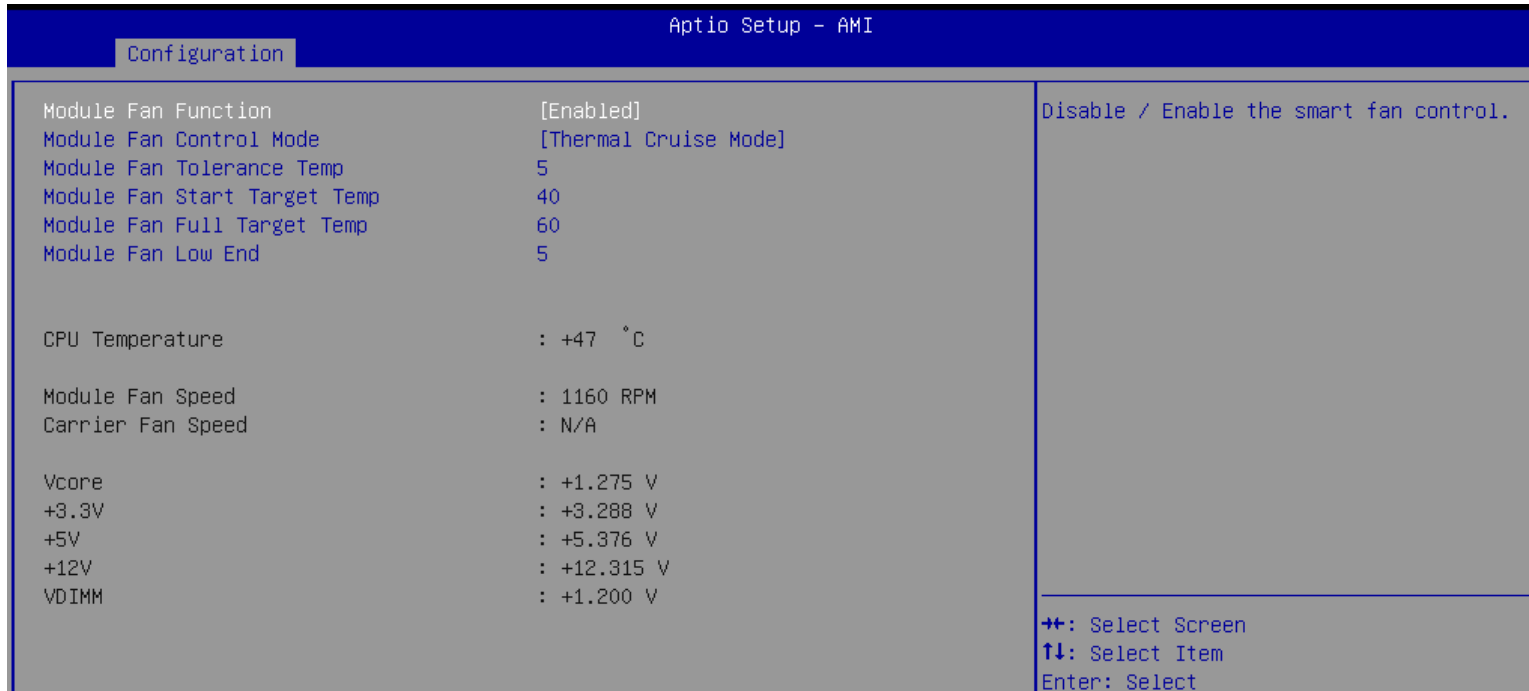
Aptio Setup – AMI
Configuration

| | |
|---|---|
| Module Fan Function | [Enabled] |
| Module Fan Control Mode | [Thermal Cruise Mode] |
| Module Fan Tolerance Temp | 5 |
| Module Fan Start Target Temp | 40 |
| Module Fan Full Target Temp | 60 |
| Module Fan Low End | 5 |

| | |
|---|---|
| CPU Temperature | : +47 °C |
| Module Fan Speed | : 1160 RPM |
| Carrier Fan Speed | : N/A |
| Vcore | : +1.275 V |
| +3.3V | : +3.288 V |
| +5V | : +5.376 V |
| +12V | : +12.315 V |
| VDIMM | : +1.200 V |

Disable / Enable the smart fan control.

→←: Select Screen
↑↓: Select Item
Enter: Select